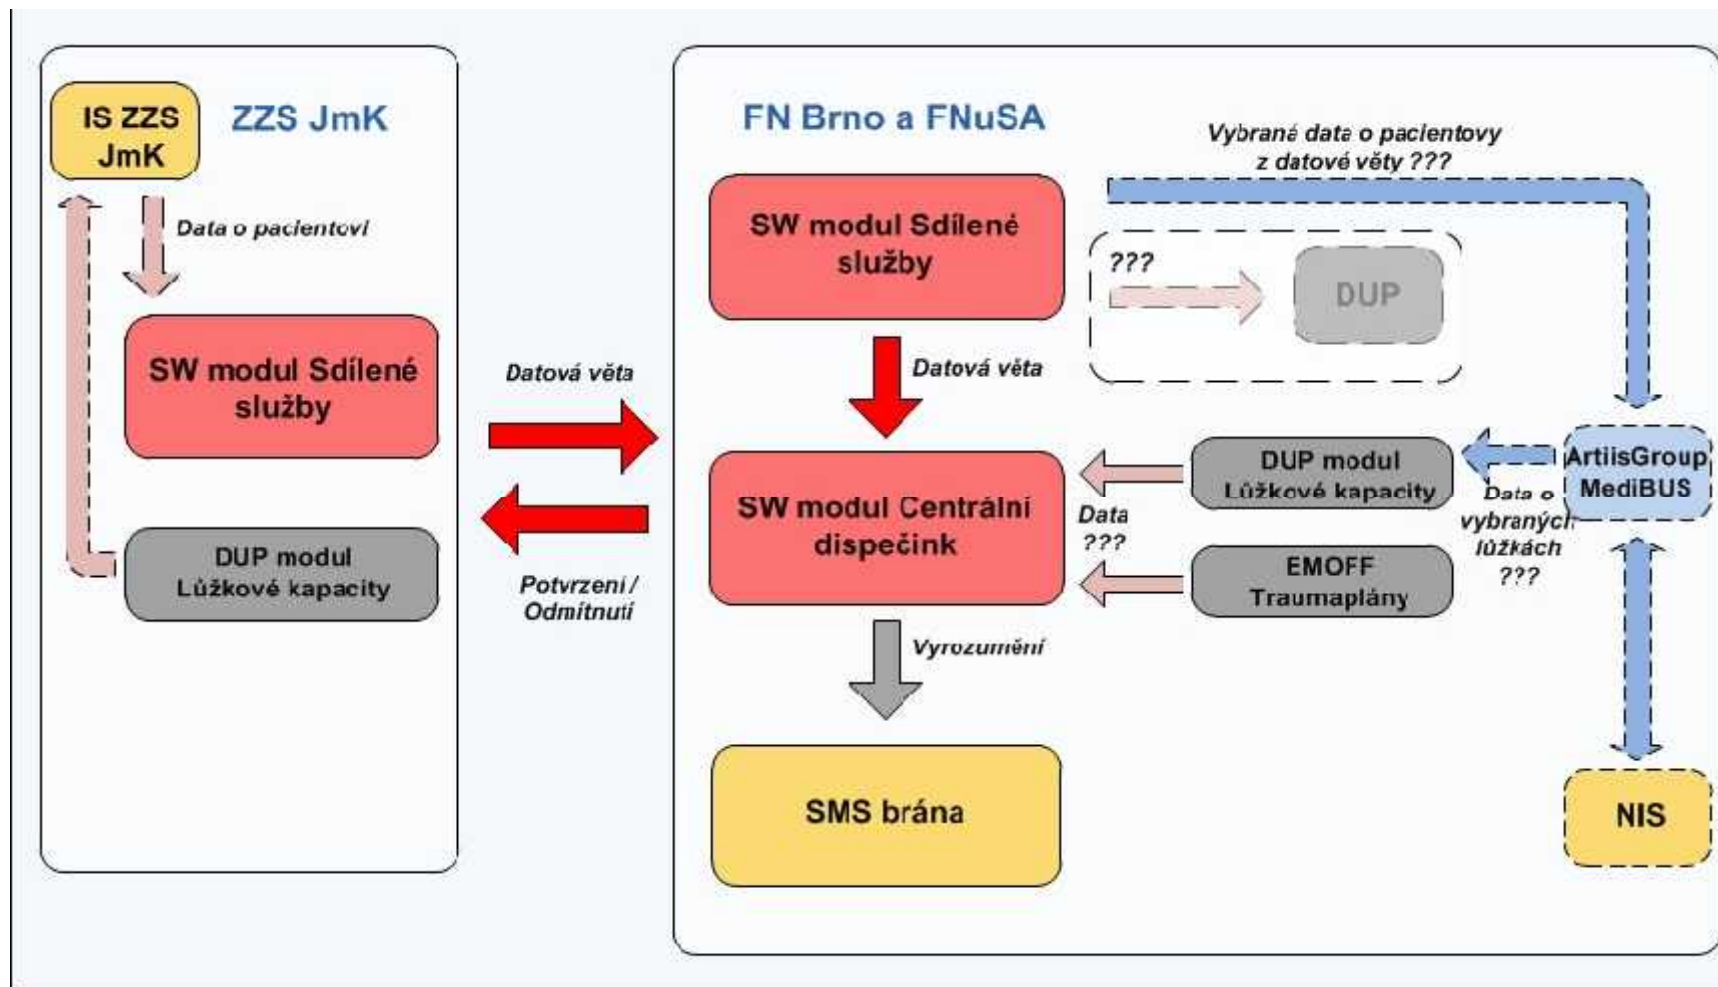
IS ZZS JmK

ZZS JmK

Data o pacientovi

SW modul Sdílené služby

DUP modul Lůžkové kapacity

Datová věta

Potvrzení / Odmítnutí

FN Brno a FNuSA

Vybrané data o pacientovy z datové věty ???

SW modul Sdílené služby

???

DUP

Datová věta

SW modul Centrální dispečink

DUP modul Lůžkové kapacity

ArtiisGroup MediBUS

Data ???

Data o vybraných lůžkách ???

EMOFF Traumaplány

Vyrozumění

SMS brána

NIS